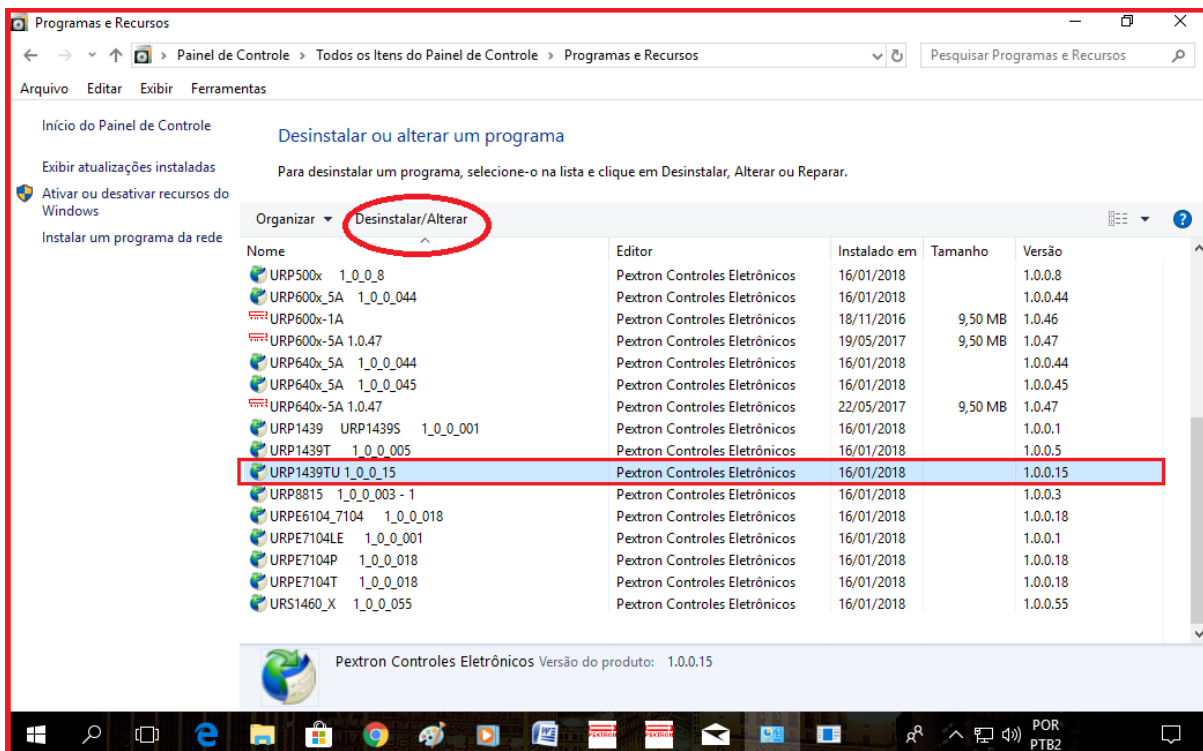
Programas e Recursos

Painel de Controle › Todos os Itens do Painel de Controle › Programas e Recursos

Pesquisar Programas e Recursos

Arquivo Editar Exibir Ferramentas

Início do Painel de Controle

Exibir atualizações instaladas

Ativar ou desativar recursos do Windows

Instalar um programa da rede

Desinstalar ou alterar um programa

Para desinstalar um programa, selecione-o na lista e clique em Desinstalar, Alterar ou Reparar.

Organizar ▾ Desinstalar/Alterar

| Nome | Editor | Instalado em | Tamanho | Versão |
|---|---|---|---|---|
| URP500x 1_0_0_8 | Pextron Controles Eletrônicos | 16/01/2018 | | 1.0.0.8 |
| URP600x_5A 1_0_0_044 | Pextron Controles Eletrônicos | 16/01/2018 | | 1.0.0.44 |
| URP600x-1A | Pextron Controles Eletrônicos | 18/11/2016 | 9,50 MB | 1.0.46 |
| URP600x-5A 1.0.47 | Pextron Controles Eletrônicos | 19/05/2017 | 9,50 MB | 1.0.47 |
| URP640x_5A 1_0_0_044 | Pextron Controles Eletrônicos | 16/01/2018 | | 1.0.0.44 |
| URP640x_5A 1_0_0_045 | Pextron Controles Eletrônicos | 16/01/2018 | | 1.0.0.45 |
| URP640x-5A 1.0.47 | Pextron Controles Eletrônicos | 22/05/2017 | 9,50 MB | 1.0.47 |
| URP1439 URP1439S 1_0_0_001 | Pextron Controles Eletrônicos | 16/01/2018 | | 1.0.0.1 |
| URP1439T 1_0_0_005 | Pextron Controles Eletrônicos | 16/01/2018 | | 1.0.0.5 |
| URP1439TU 1_0_0_15 | Pextron Controles Eletrônicos | 16/01/2018 | | 1.0.0.15 |
| URP8815 1_0_0_003 - 1 | Pextron Controles Eletrônicos | 16/01/2018 | | 1.0.0.3 |
| URPE6104_7104 1_0_0_018 | Pextron Controles Eletrônicos | 16/01/2018 | | 1.0.0.18 |
| URPE7104LE 1_0_0_001 | Pextron Controles Eletrônicos | 16/01/2018 | | 1.0.0.1 |
| URPE7104P 1_0_0_018 | Pextron Controles Eletrônicos | 16/01/2018 | | 1.0.0.18 |
| URPE7104T 1_0_0_018 | Pextron Controles Eletrônicos | 16/01/2018 | | 1.0.0.18 |
| URS1460_X 1_0_0_055 | Pextron Controles Eletrônicos | 16/01/2018 | | 1.0.0.55 |

Pextron Controles Eletrônicos Versão do produto: 1.0.0.15

POR PTB2